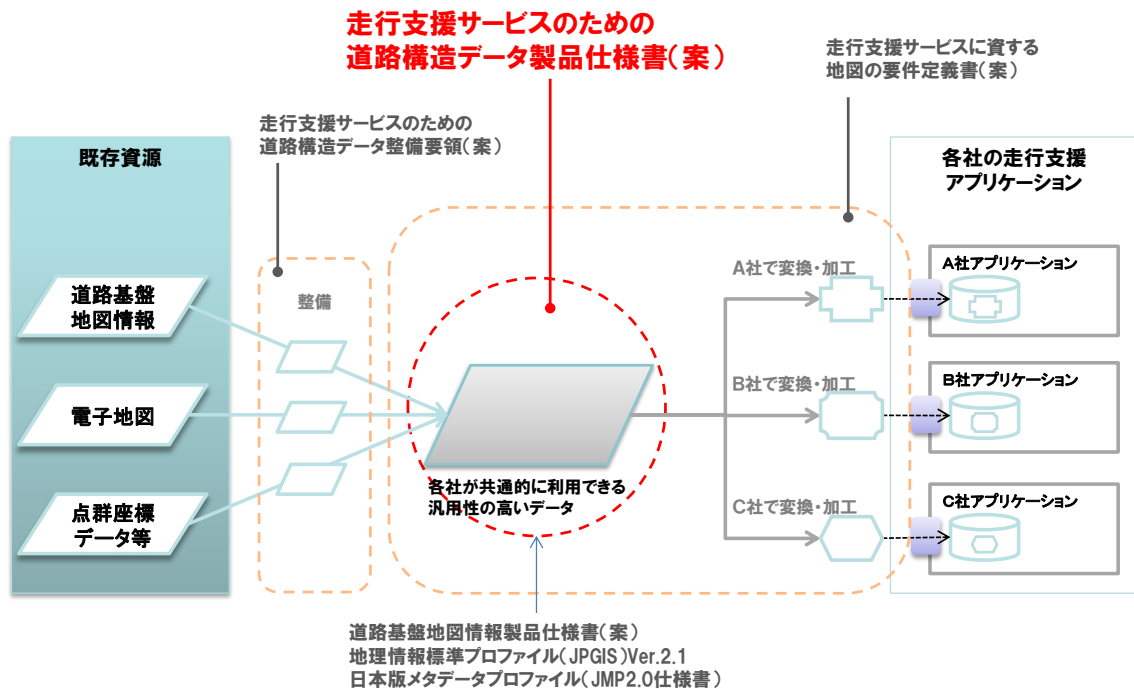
走行支援サービスのための
道路構造データ製品仕様書（案）

走行支援サービスに資する
地図の要件定義書（案）

走行支援サービスのための
道路構造データ整備要領（案）

既存資源

各社の走行支援
アプリケーション

道路基盤
地図情報

電子地図

点群座標
データ等

整備

各社が共通的に利用できる
汎用性の高いデータ

A社で変換・加工

B社で変換・加工

C社で変換・加工

A社アプリケーション

B社アプリケーション

C社アプリケーション

道路基盤地図情報製品仕様書（案）
地理情報標準プロファイル（JPGIS）Ver.2.1
日本版メタデータプロファイル（JMP2.0仕様書）